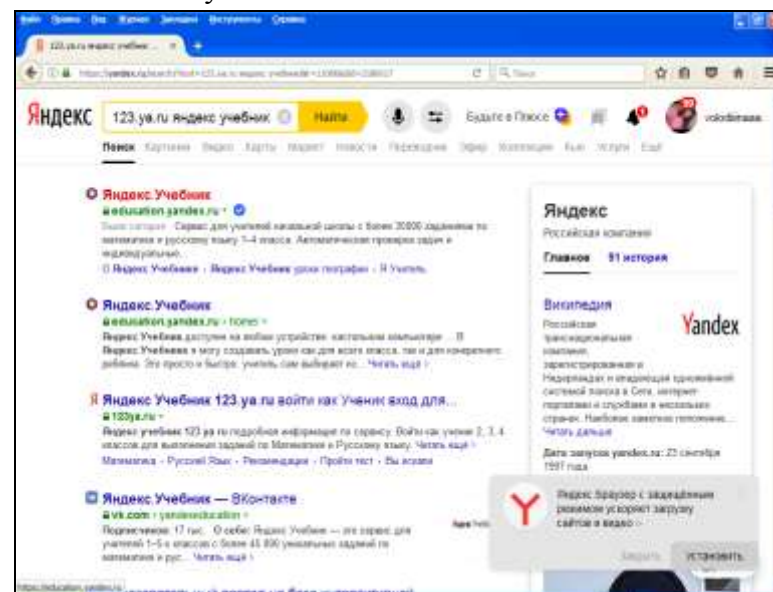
Файл Правка Вид Журнал Закладки Инструменты Справка

123.ya.ru яндекс учебник

Яндекс

123.ya.ru яндекс учебник

Найти

Будьте в Плюсе

volodimaaa

Поиск Картинки Видео Карты Маркет Новости Переводчик Эфир Коллекции Кью Услуги Ещё

Яндекс.Учебник
education.yandex.ru
Сервис для учителей начальной школы с более 20000 заданиями по математике и русскому языку 1–4 класса. Автоматическая проверка задач и индивидуальные...
О Яндекс.Учебнике · Яндекс.Учебник уроки географии · Я Учитель

Яндекс.Учебник
education.yandex.ru › home
Яндекс.Учебник доступен на любом устройстве: настольном компьютере ... Я Яндекс.Учебник я могу создавать уроки как для всего класса, так и для конкретного ребёнка. Это просто и быстро: учитель сам выбирает из... Читать ещё

Яндекс Учебник 123.ya.ru войти как Ученик вход для...
123ya.ru
Яндекс учебник 123 ya.ru подробная информация по сервису. Войти как ученик 2, 3, 4 классов для выполнения заданий по Математике и Русскому языку. Читать ещё
Математика · Русский Язык · Рекомендации · Пройти тест · Вы всегда

Яндекс.Учебник — ВКонтакте
vk.com › yandexeducation
Подписчиков: 17 тыс. О себе: Яндекс.Учебник — это сервис для учителей 1–5-х классов с более 45 000 уникальных заданий по математике и рус... Читать ещё

https://education.yandex.ru

Яндекс
Российская компания
Главное 91 история

Википедия
Российская транснациональная компания, зарегистрированная в Нидерландах и владеющая одноимённой системой поиска в Сети, интернет-порталом и службами в нескольких странах. Наиболее заметное положение...
Читать дальше

Yandex

Дата запуска yandex.ru: 23 сентября 1997 года

Яндекс.Браузер с защищённым режимом ускорит загрузку сайтов и видео

Закрыть Установить